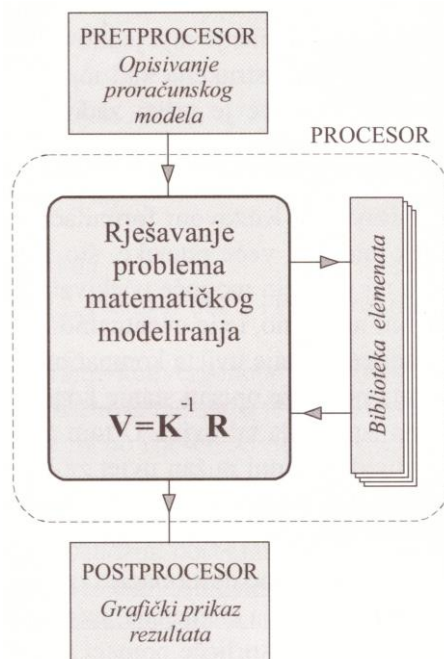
PRETPROCESOR
Opisivanje proračunskog modela

PROCESOR

Rješavanje problema matematičkog modeliranja

$\mathbf{V}=\mathbf{K}^{-1}\mathbf{R}$

Biblioteka elemenata

POSTPROCESOR
Grafički prikaz rezultata